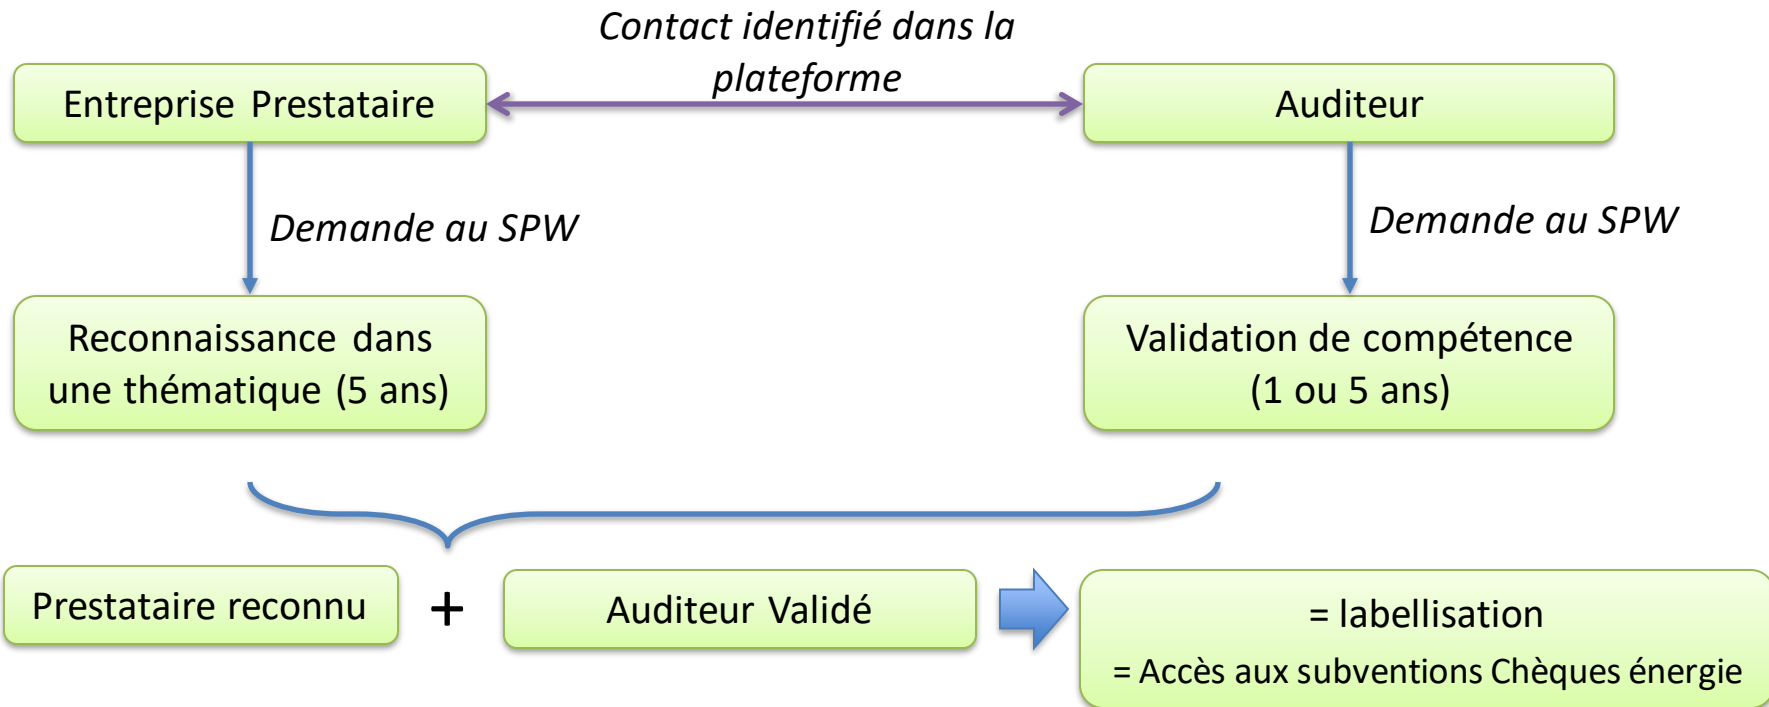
Entreprise Prestataire

Contact identifié dans la plateforme

Auditeur

Demande au SPW

Demande au SPW

Reconnaissance dans une thématique (5 ans)

Validation de compétence (1 ou 5 ans)

Prestataire reconnu

+

Auditeur Validé

= labellisation

= Accès aux subventions Chèques énergie